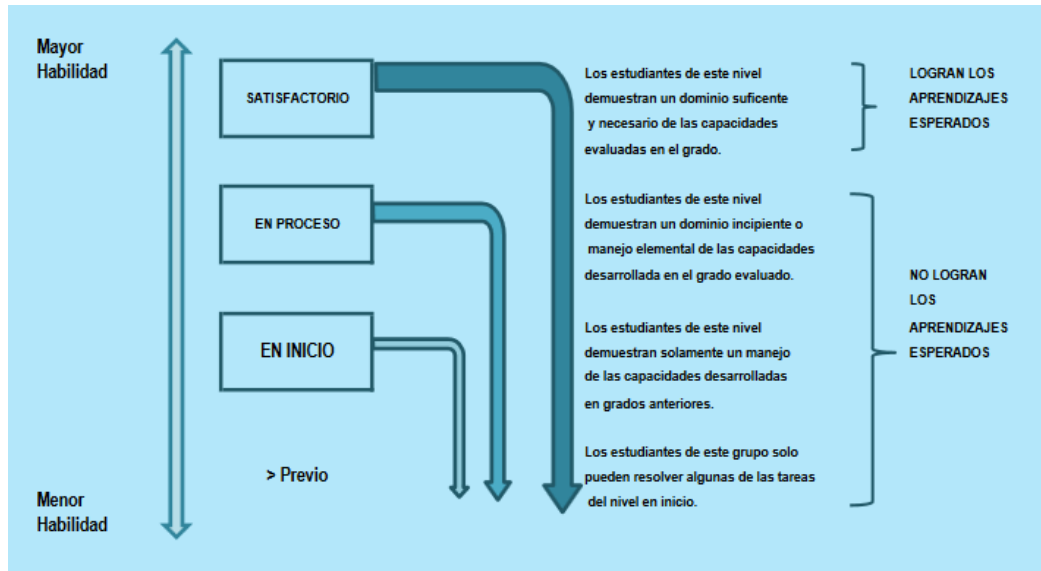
Mayor Habilidad

SATISFACTORIO

EN PROCESO

EN INICIO

> Previo

Menor Habilidad

Los estudiantes de este nivel demuestran un dominio suficente y necesario de las capacidades evaluadas en el grado.

LOGRAN LOS APRENDIZAJES ESPERADOS

Los estudiantes de este nivel demuestran un dominio incipiente o manejo elemental de las capacidades desarrollada en el grado evaluado.

Los estudiantes de este nivel demuestran solamente un manejo de las capacidades desarrolladas en grados anteriores.

Los estudiantes de este grupo solo pueden resolver algunas de las tareas del nivel en inicio.

NO LOGRAN LOS APRENDIZAJES ESPERADOS